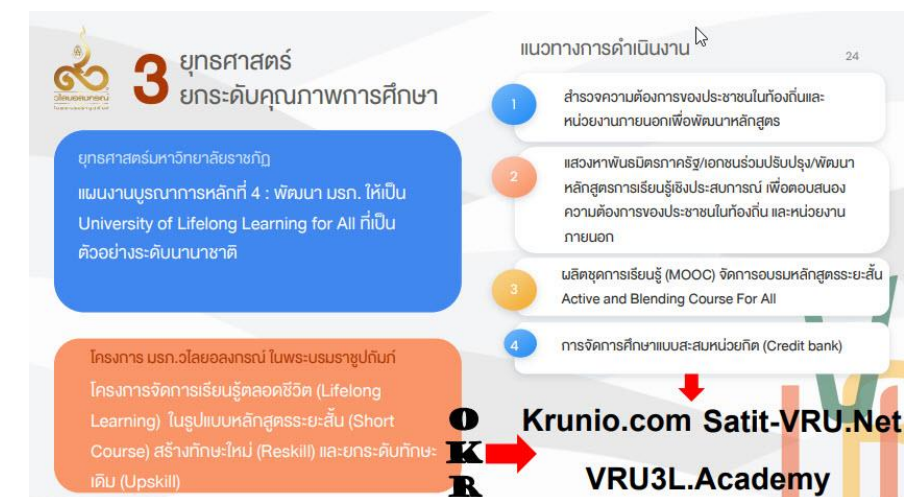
3 ยุทธศาสตร์ ยกระดับคุณภาพการศึกษา

ยุทธศาสตร์มหาวิทยาลัยราชภัฏ

แผนงานบูรณาการหลักที่ 4 : พัฒนา มรภ. ให้เป็น University of Lifelong Learning for All ที่เป็นตัวอย่างระดับนานาชาติ

โครงการ มรภ.วไลยอลงกรณ์ ในพระบรมราชูปถัมภ์

โครงการจัดการเรียนรู้ตลอดชีวิต (Lifelong Learning) ในรูปแบบหลักสูตรระยะสั้น (Short Course) สร้างทักษะใหม่ (Reskill) และยกระดับทักษะเดิม (Upskill)

แนวทางการดำเนินงาน

24

1 สำรวจความต้องการของประชาชนในท้องถิ่นและหน่วยงานภายนอกเพื่อพัฒนาหลักสูตร

2 แสวงหาพันธมิตรภาครัฐ/เอกชนร่วมปรับปรุง/พัฒนาหลักสูตรการเรียนรู้เชิงประสบการณ์ เพื่อตอบสนองความต้องการของประชาชนในท้องถิ่น และหน่วยงานภายนอก

3 ผลิตชุดการเรียนรู้ (MOOC) จัดการอบรมหลักสูตรระยะสั้น Active and Blending Course For All

4 การจัดการศึกษาแบบสะสมหน่วยกิต (Credit bank)

O
K
R

Krunio.com Satit-VRU.Net

VRU3L.Academy